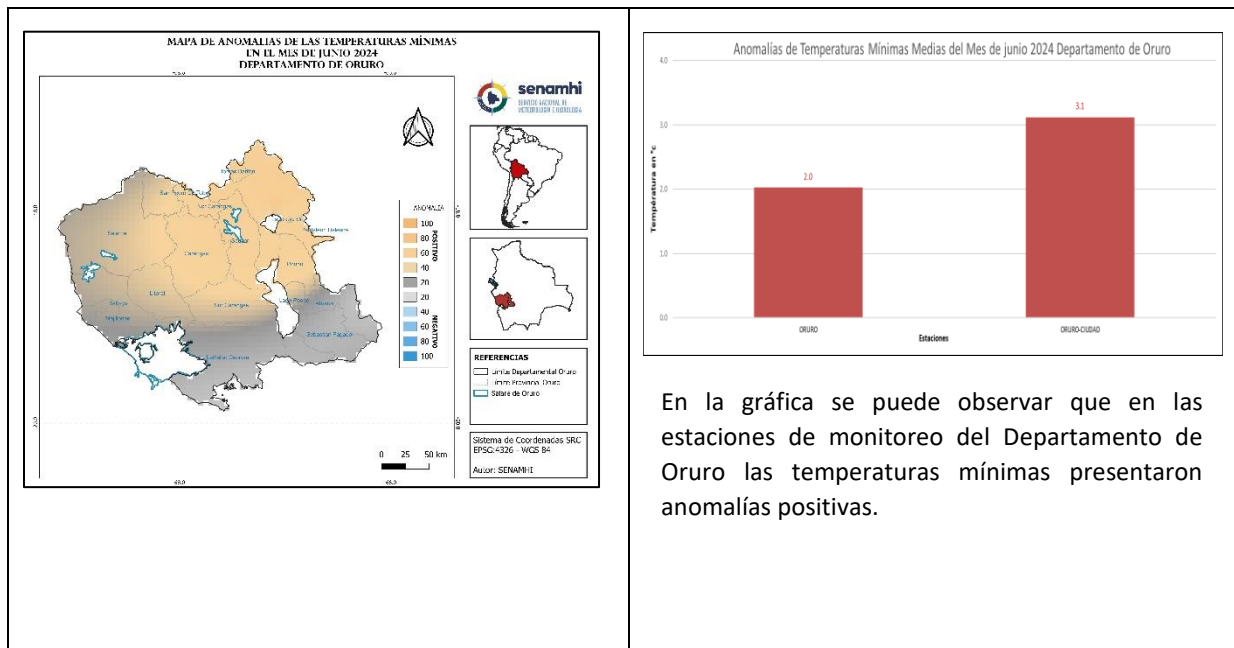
MAPA DE ANOMALIAS DE LAS TEMPERATURAS MÍNIMAS
EN EL MES DE JUNIO 2024
DEPARTAMENTO DE ORURO

senamhi
SERVICIO NACIONAL DE METEOROLOGÍA E HIDROLOGÍA

ANOMALIA
POSITIVO
100
80
60
40
20
NEGATIVO
20
40
60
80
100

REFERENCIAS
Limite Departamental Oruro
Limite Provincia Oruro
Salares de Oruro

0 25 50 km

Sistema de Coordenadas SRC
EPSG:4326 - WGS 84
Autor: SENAMHI

Anomalías de Temperaturas Mínimas Medias del Mes de junio 2024 Departamento de Oruro

Temperatura en °c
4.0
3.0
2.0
1.0
0.0

2.0
3.1

ORURO
ORURO-CIUDAD
Estaciones

En la gráfica se puede observar que en las estaciones de monitoreo del Departamento de Oruro las temperaturas mínimas presentaron anomalías positivas.